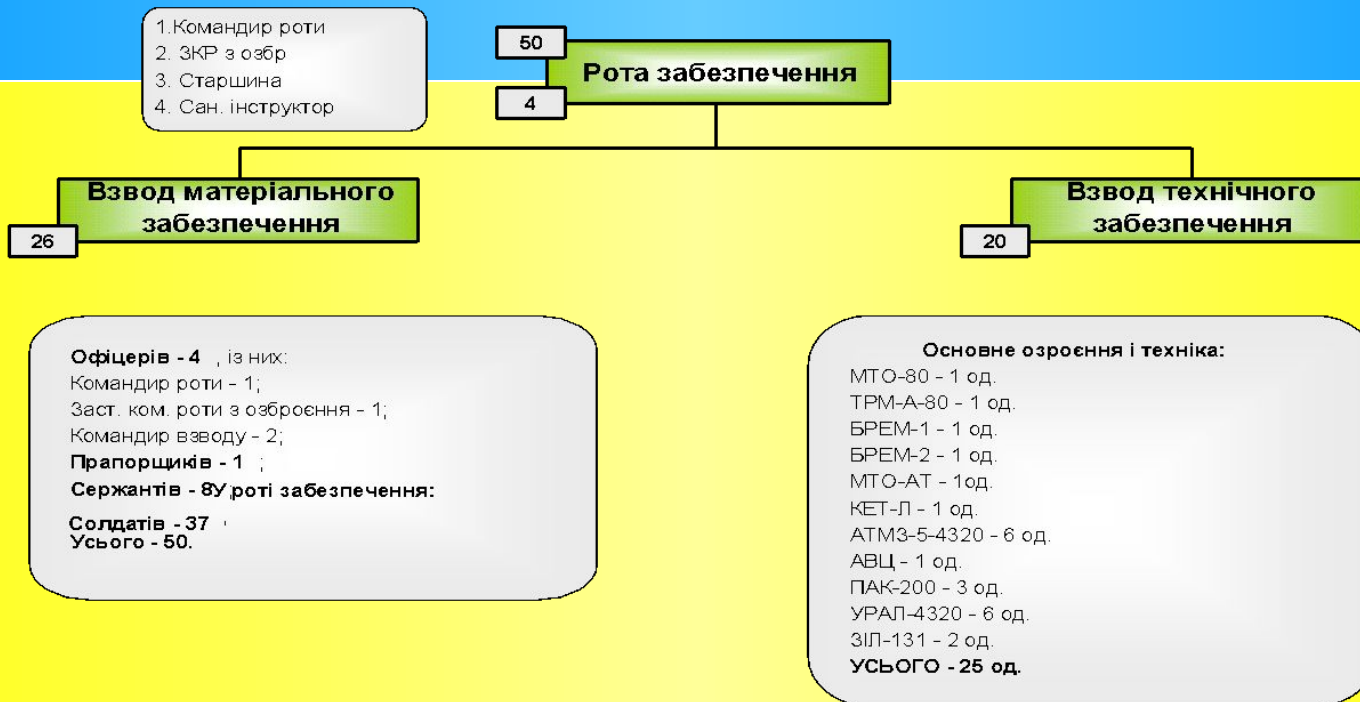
1.Командир роти
2. ЗКР з озбр
3. Старшина
4. Сан. інструктор

50
Рота забезпечення
4

Взвод матеріального забезпечення
26

Взвод технічного забезпечення
20

Офіцерів - 4 , із них:
Командир роти - 1;
Заст. ком. роти з озброєння - 1;
Командир взводу - 2;
Прапорщиків - 1 ;
Сержантів - 8У роті забезпечення:
Солдатів - 37
Усього - 50.

Основне озроєння і техніка:
МТО-80 - 1 од.
ТРМ-А-80 - 1 од.
БРЕМ-1 - 1 од.
БРЕМ-2 - 1 од.
МТО-АТ - 1од.
КЕТ-Л - 1 од.
АТМЗ-5-4320 - 6 од.
АВЦ - 1 од.
ПАК-200 - 3 од.
УРАЛ-4320 - 6 од.
ЗІЛ-131 - 2 од.
УСЬОГО - 25 од.